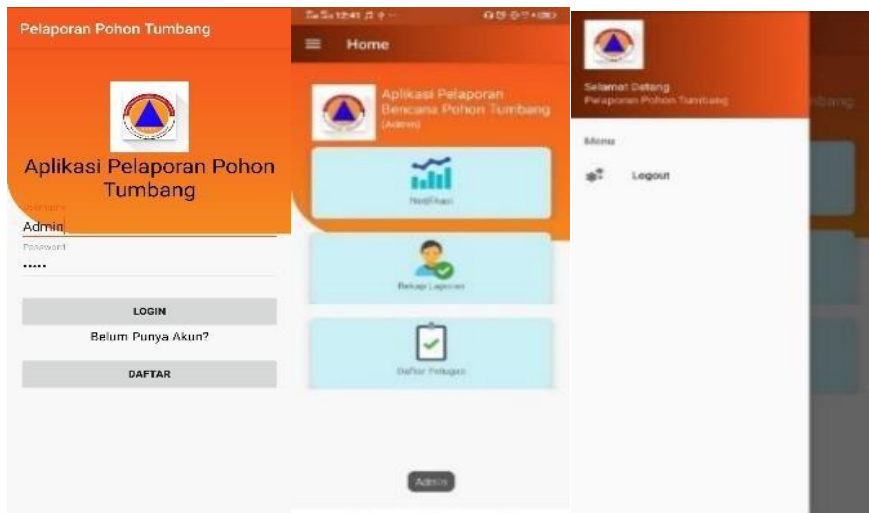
Pelaporan Pohon Tumbang

Aplikasi Pelaporan Pohon Tumbang

Username
Admin
Password
•••••

LOGIN

Belum Punya Akun?

DAFTAR

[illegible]

Home

Aplikasi Pelaporan Bencana Pohon Tumbang
(Admin)

Notifikasi

Rekap Laporan

Daftar Petugas

Admin

Selamat Datang
Pelaporan Pohon Tumbang

Menu

Logout